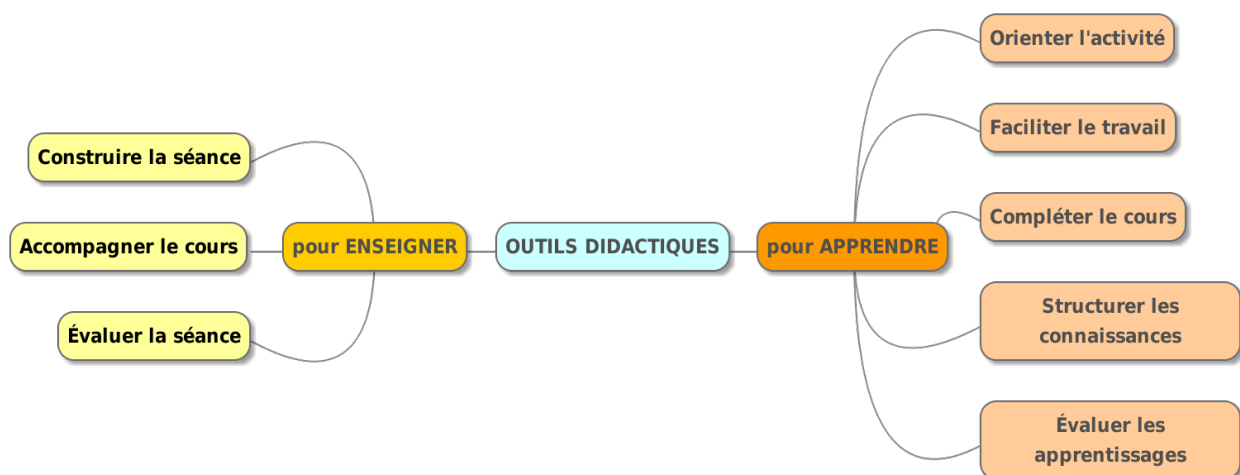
OUTILS DIDACTIQUES

pour ENSEIGNER

Construire la séance

Accompagner le cours

Évaluer la séance

pour APPRENDRE

Orienter l'activité

Faciliter le travail

Compléter le cours

Structurer les connaissances

Évaluer les apprentissages